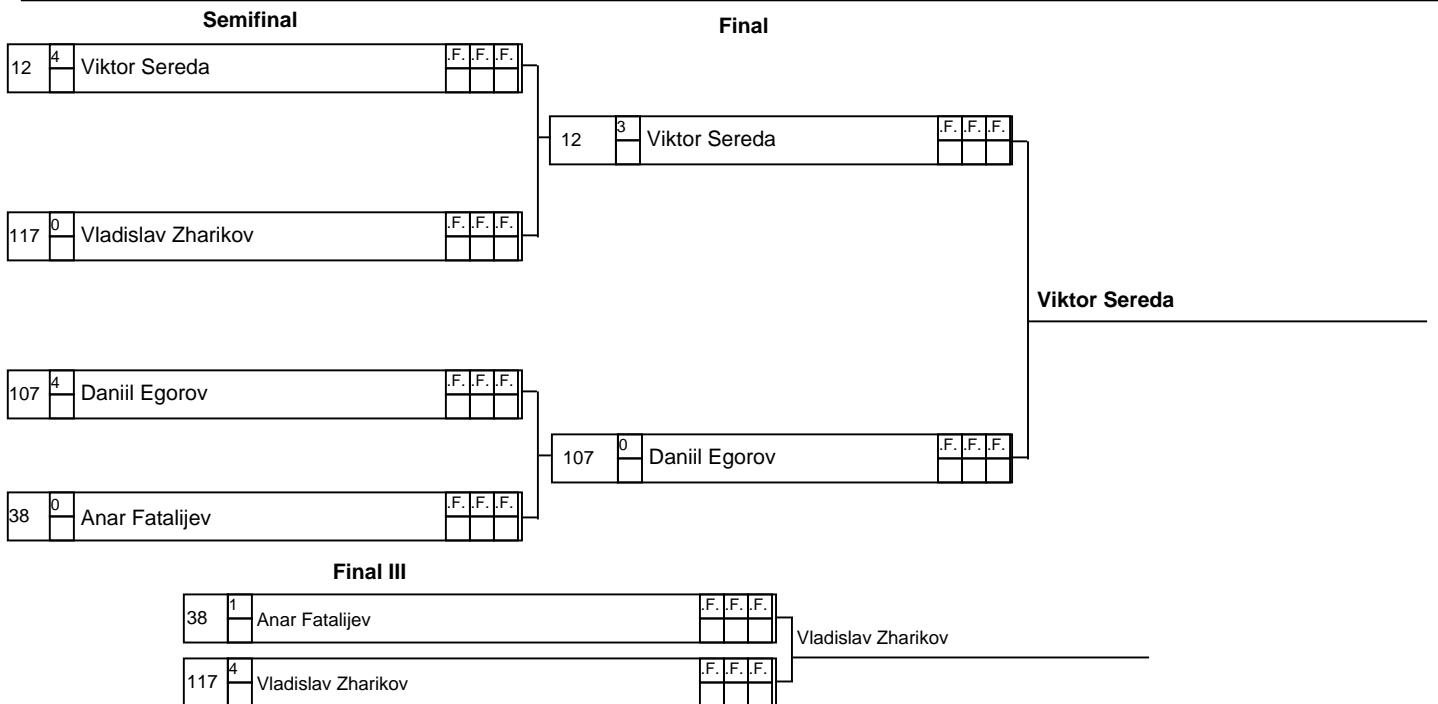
Semifinal

Final

12 4 Viktor Sereda .F. .F. .F.

117 0 Vladislav Zharikov .F. .F. .F.

12 3 Viktor Sereda .F. .F. .F.

Viktor Sereda

107 4 Daniil Egorov .F. .F. .F.

38 0 Anar Fatalijev .F. .F. .F.

107 0 Daniil Egorov .F. .F. .F.

Final III

38 1 Anar Fatalijev .F. .F. .F.

117 4 Vladislav Zharikov .F. .F. .F.

Vladislav Zharikov